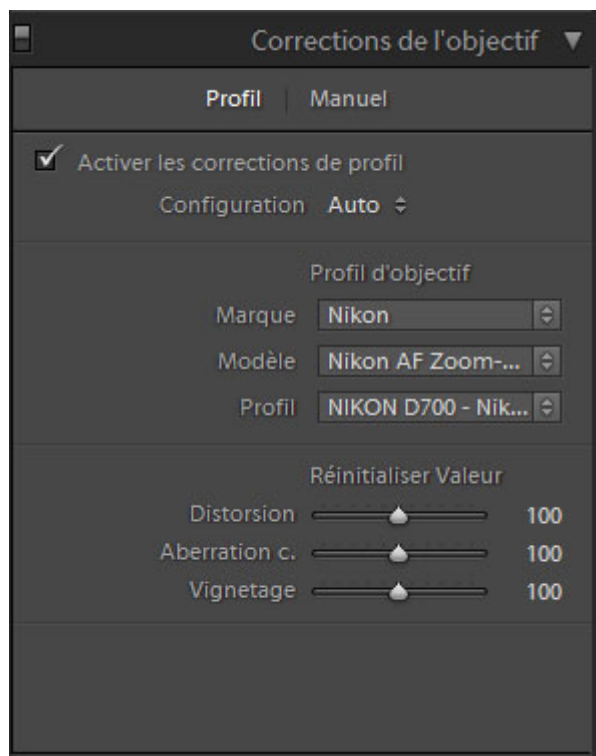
Corrections de l'objectif ▼

Profil | Manuel

☑ Activer les corrections de profil

Configuration Auto ⇕

Profil d'objectif

Marque Nikon

Modèle Nikon AF Zoom-...

Profil NIKON D700 - Nik...

Réinitialiser Valeur

Distorsion 100

Aberration c. 100

Vignetage 100